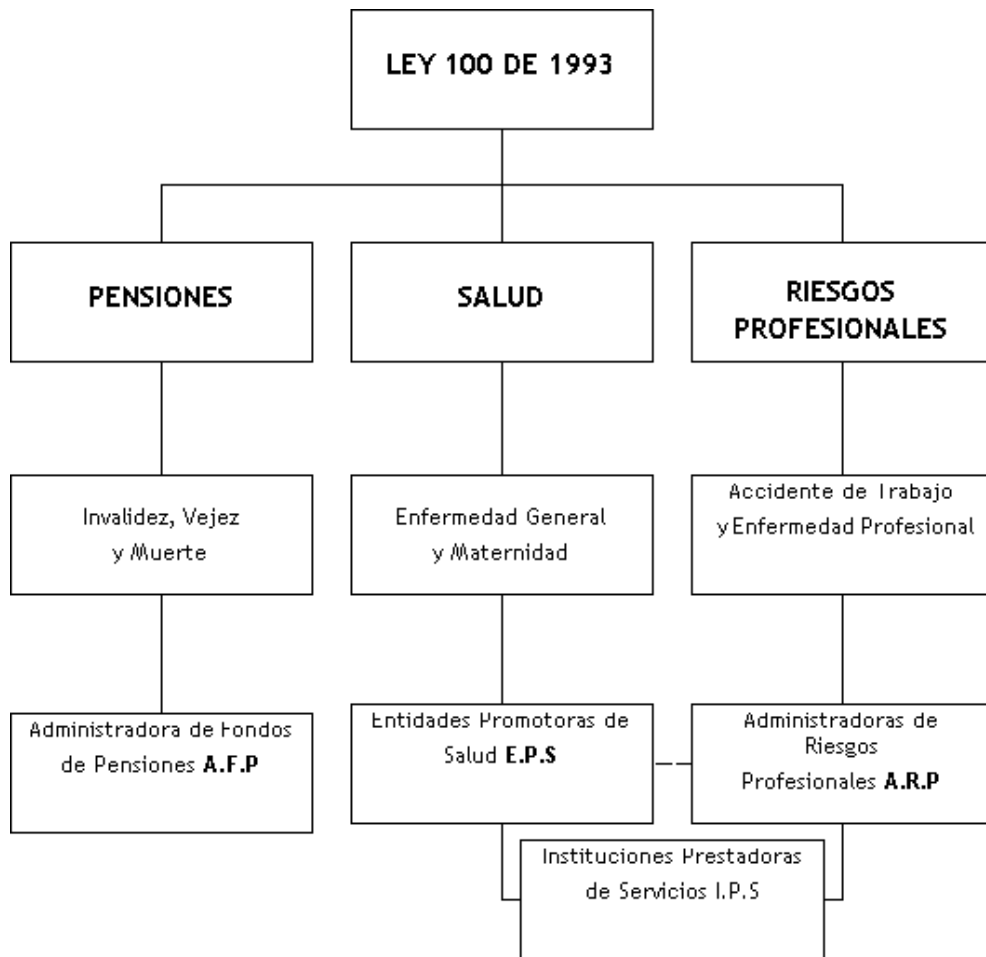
LEY 100 DE 1993

PENSIONES

SALUD

RIESGOS PROFESIONALES

Invalidez, Vejez y Muerte

Enfermedad General y Maternidad

Accidente de Trabajo y Enfermedad Profesional

Administradora de Fondos de Pensiones **A.F.P**

Entidades Promotoras de Salud **E.P.S**

Administradoras de Riesgos Profesionales **A.R.P**

Instituciones Prestadoras de Servicios I.P.S